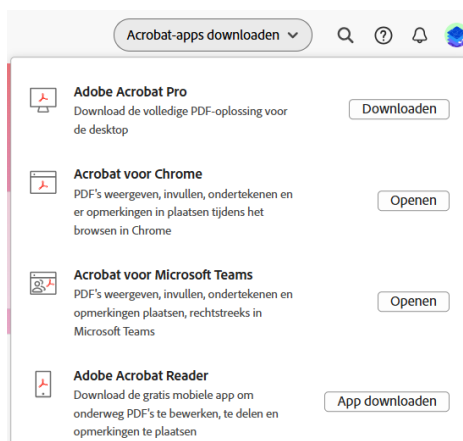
Acrobat-apps downloaden

Adobe Acrobat Pro
Download de volledige PDF-oplossing voor de desktop
Downloaden

Acrobat voor Chrome
PDF's weergeven, invullen, ondertekenen en er opmerkingen in plaatsen tijdens het browsen in Chrome
Openen

Acrobat voor Microsoft Teams
PDF's weergeven, invullen, ondertekenen en opmerkingen plaatsen, rechtstreeks in Microsoft Teams
Openen

Adobe Acrobat Reader
Download de gratis mobiele app om onderweg PDF's te bewerken, te delen en opmerkingen te plaatsen
App downloaden